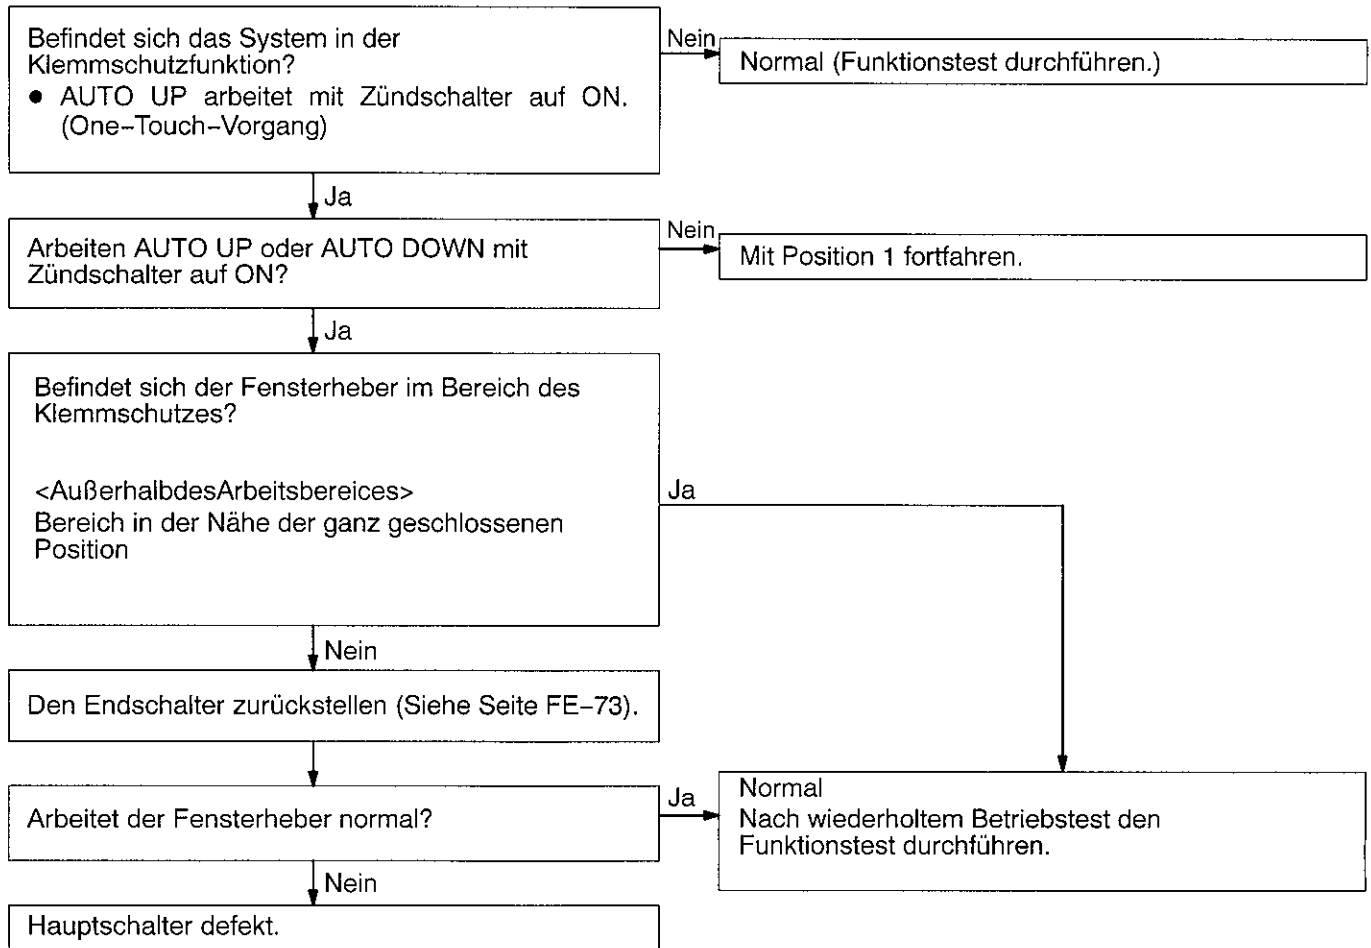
Befindet sich das System in der Klemmschutzfunktion?
● AUTO UP arbeitet mit Zündschalter auf ON. (One–Touch–Vorgang)

Nein

Normal (Funktionstest durchführen.)

Ja

Arbeiten AUTO UP oder AUTO DOWN mit Zündschalter auf ON?

Nein

Mit Position 1 fortfahren.

Ja

Befindet sich der Fensterheber im Bereich des Klemmschutzes?

<AußerhalbdesArbeitsbereices>
Bereich in der Nähe der ganz geschlossenen Position

Ja

Nein

Den Endschalter zurückstellen (Siehe Seite FE–73).

Arbeitet der Fensterheber normal?

Ja

Normal
Nach wiederholtem Betriebstest den Funktionstest durchführen.

Nein

Hauptschalter defekt.